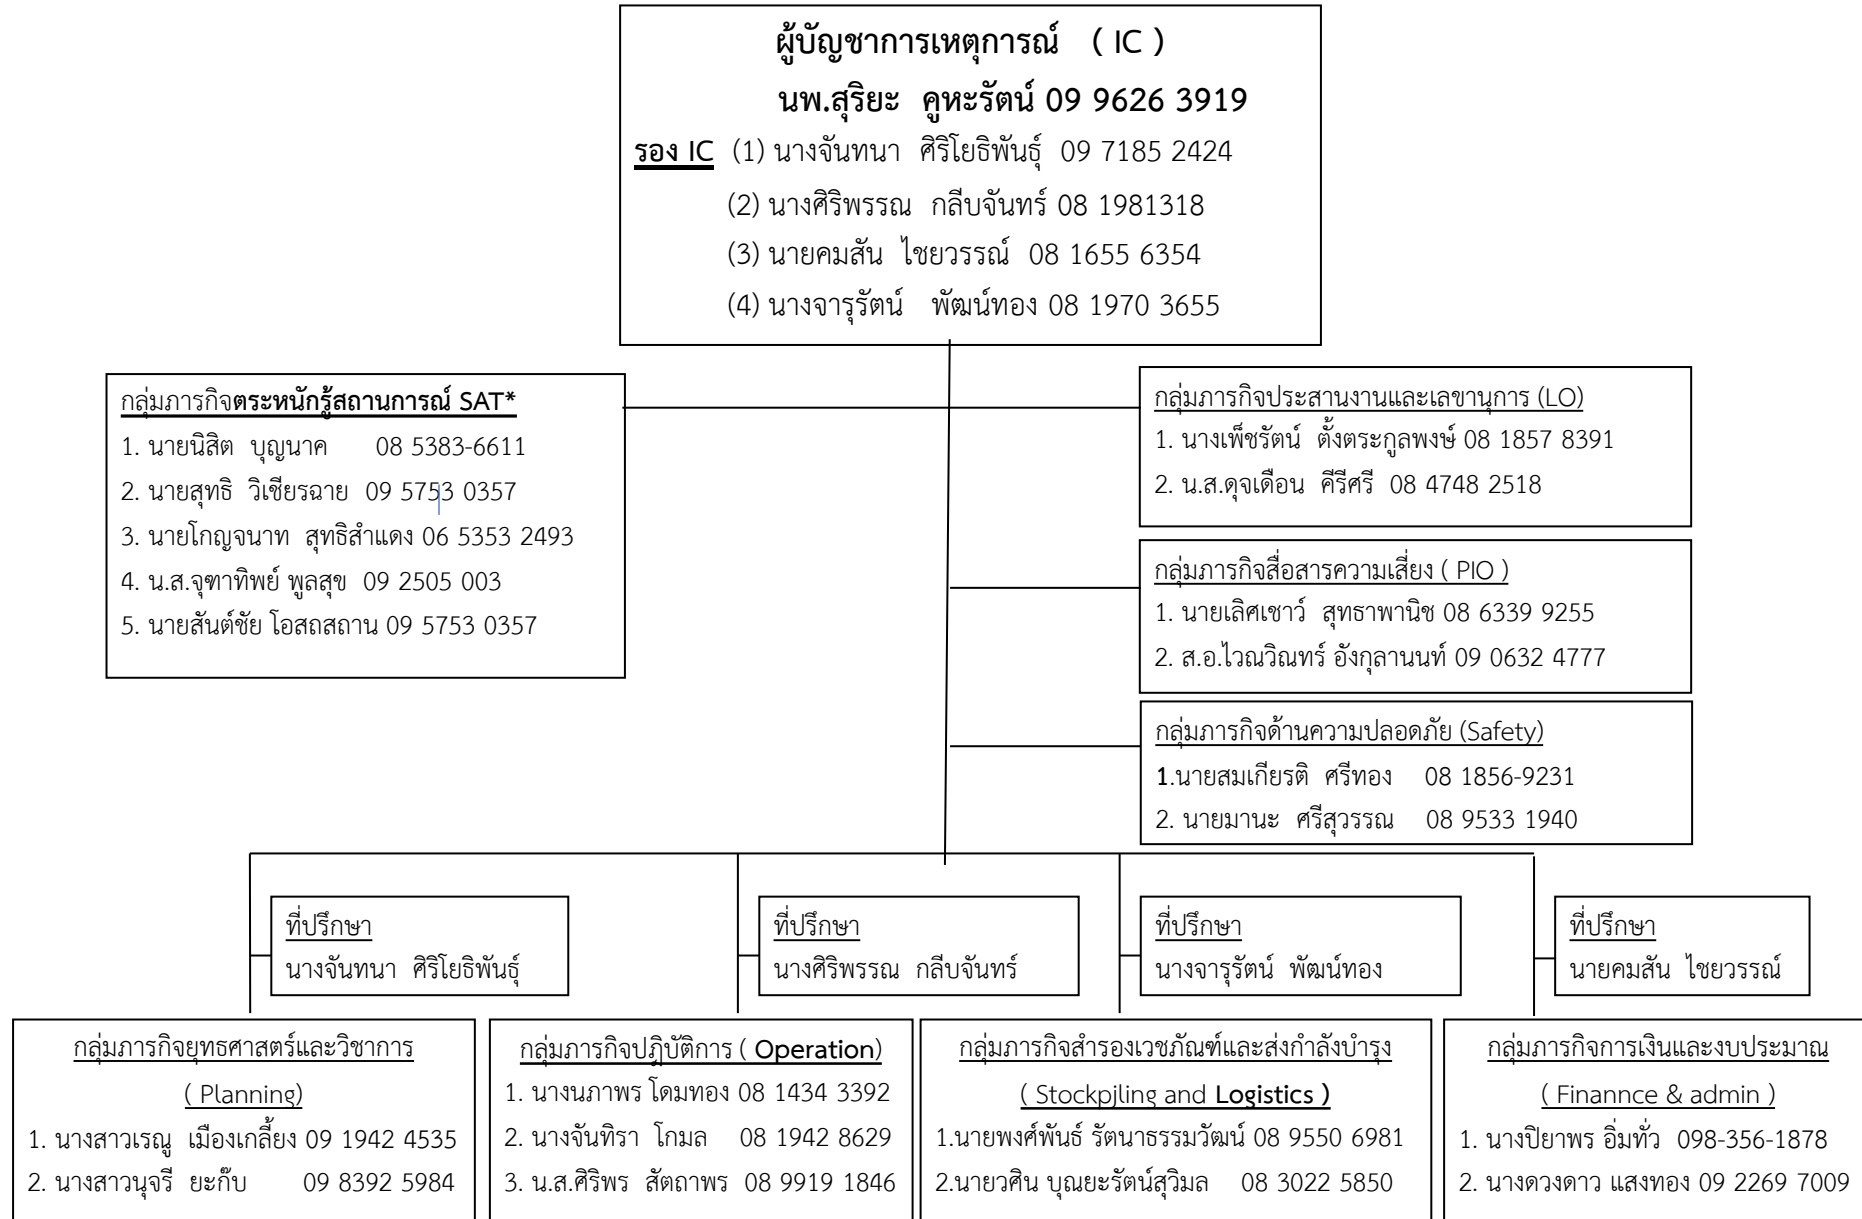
ผู้บัญชาการเหตุการณ์ ( IC )
นพ.สุริยะ คูหะรัตน์ 09 9626 3919
รอง IC (1) นางจันทนา ศิริโยธิพันธุ์ 09 7185 2424
(2) นางศิริพรรณ กลีบจันทร์ 08 1981318
(3) นายคมสัน ไชยวรรณ์ 08 1655 6354
(4) นางจารุรัตน์ พัฒน์ทอง 08 1970 3655

กลุ่มภารกิจตระหนักรู้สถานการณ์ SAT*
1. นายนิสิต บุญนาค 08 5383-6611
2. นายสุทธิ วิเชียรฉาย 09 5753 0357
3. นายโกญจนาท สุทธิสำแดง 06 5353 2493
4. น.ส.จุฑาทิพย์ พูลสุข 09 2505 003
5. นายสันต์ชัย โอสถสถาน 09 5753 0357

กลุ่มภารกิจประสานงานและเลขานุการ (LO)
1. นางเพ็ชรัตน์ ตั้งตระกูลพงษ์ 08 1857 8391
2. น.ส.ดุจเดือน คีรีศรี 08 4748 2518

กลุ่มภารกิจสื่อสารความเสี่ยง ( PIO )
1. นายเลิศเชาว์ สุทธาพานิช 08 6339 9255
2. ส.อ.ไวณวิณทร์ อังกุลานนท์ 09 0632 4777

กลุ่มภารกิจด้านความปลอดภัย (Safety)
1.นายสมเกียรติ ศรีทอง 08 1856-9231
2. นายมานะ ศรีสุวรรณ 08 9533 1940

ที่ปรึกษา
นางจันทนา ศิริโยธิพันธุ์

ที่ปรึกษา
นางศิริพรรณ กลีบจันทร์

ที่ปรึกษา
นางจารุรัตน์ พัฒน์ทอง

ที่ปรึกษา
นายคมสัน ไชยวรรณ์

กลุ่มภารกิจยุทธศาสตร์และวิชาการ
( Planning)
1. นางสาวเรณู เมืองเกลี้ยง 09 1942 4535
2. นางสาวนุจรี ยะก๊บ 09 8392 5984

กลุ่มภารกิจปฏิบัติการ ( Operation)
1. นางนภาพร โดมทอง 08 1434 3392
2. นางจันทิรา โกมล 08 1942 8629
3. น.ส.ศิริพร สัตถาพร 08 9919 1846

กลุ่มภารกิจสำรองเวชภัณฑ์และส่งกำลังบำรุง
( Stockpjling and Logistics )
1.นายพงศ์พันธ์ รัตนาธรรมวัฒน์ 08 9550 6981
2.นายวศิน บุณยะรัตน์สุวิมล 08 3022 5850

กลุ่มภารกิจการเงินและงบประมาณ
( Finannce & admin )
1. นางปิยาพร อิ่มทั่ว 098-356-1878
2. นางดวงดาว แสงทอง 09 2269 7009